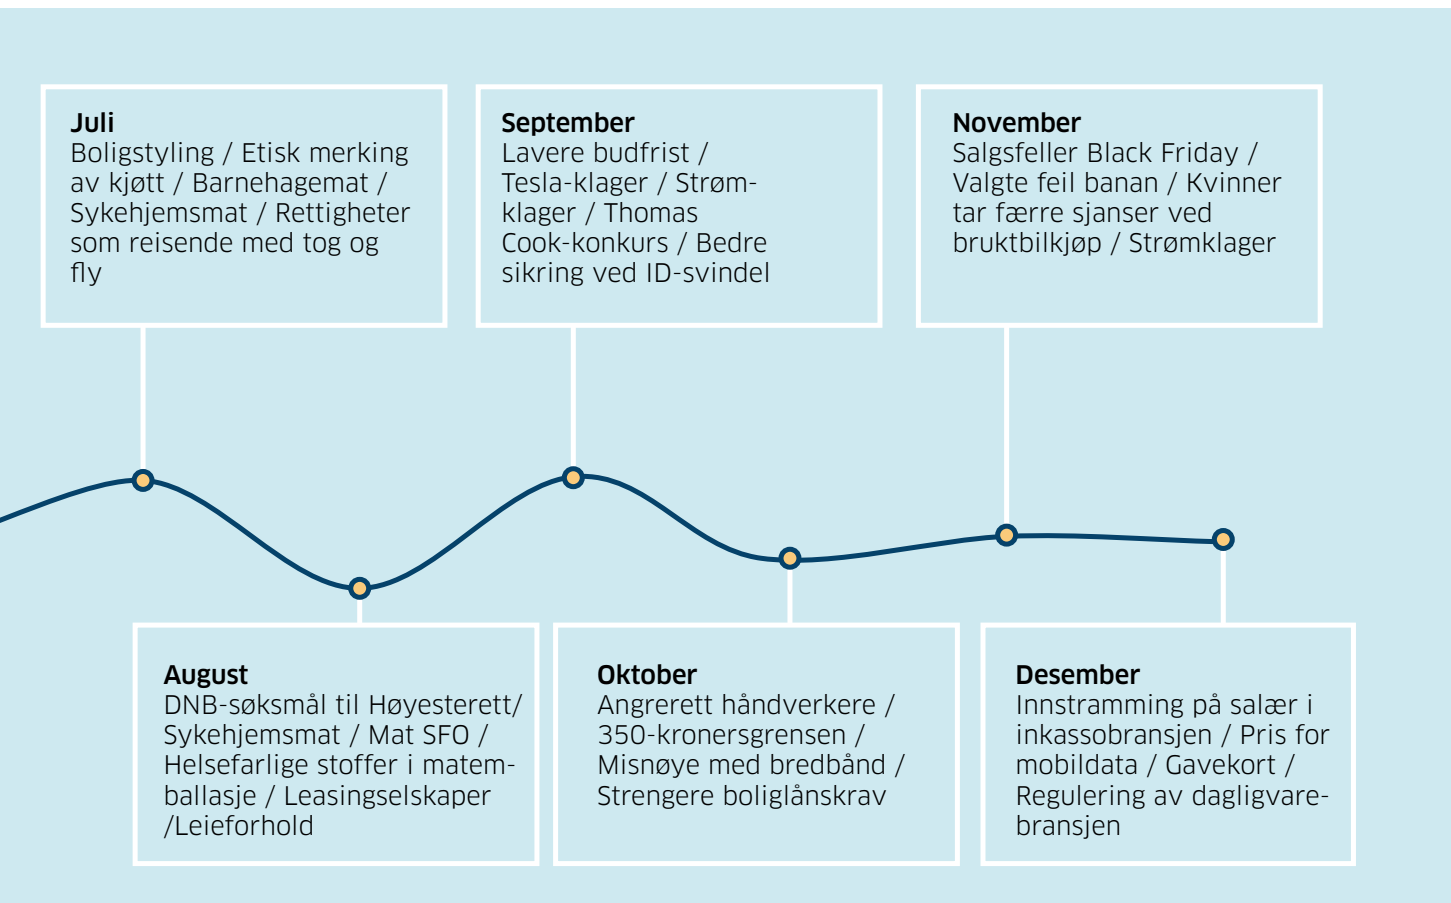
**Juli**
Boligstyling / Etisk merking av kjøtt / Barnehagemat / Sykehjemsmat / Rettigheter som reisende med tog og fly

**September**
Lavere budfrist / Tesla-klager / Strøm-klager / Thomas Cook-konkurs / Bedre sikring ved ID-svindel

**November**
Salgsfeller Black Friday / Valgte feil banan / Kvinner tar færre sjanser ved bruktbilkjøp / Strømklager

**August**
DNB-søksmål til Høyesterett/ Sykehjemsmat / Mat SFO / Helsefarlige stoffer i matemballasje / Leasingselskaper /Leieforhold

**Oktober**
Angrerett håndverkere / 350-kronersgrensen / Misnøye med bredbånd / Strengere boliglånskrav

**Desember**
Innstramming på salær i inkassobransjen / Pris for mobildata / Gavekort / Regulering av dagligvare-bransjen